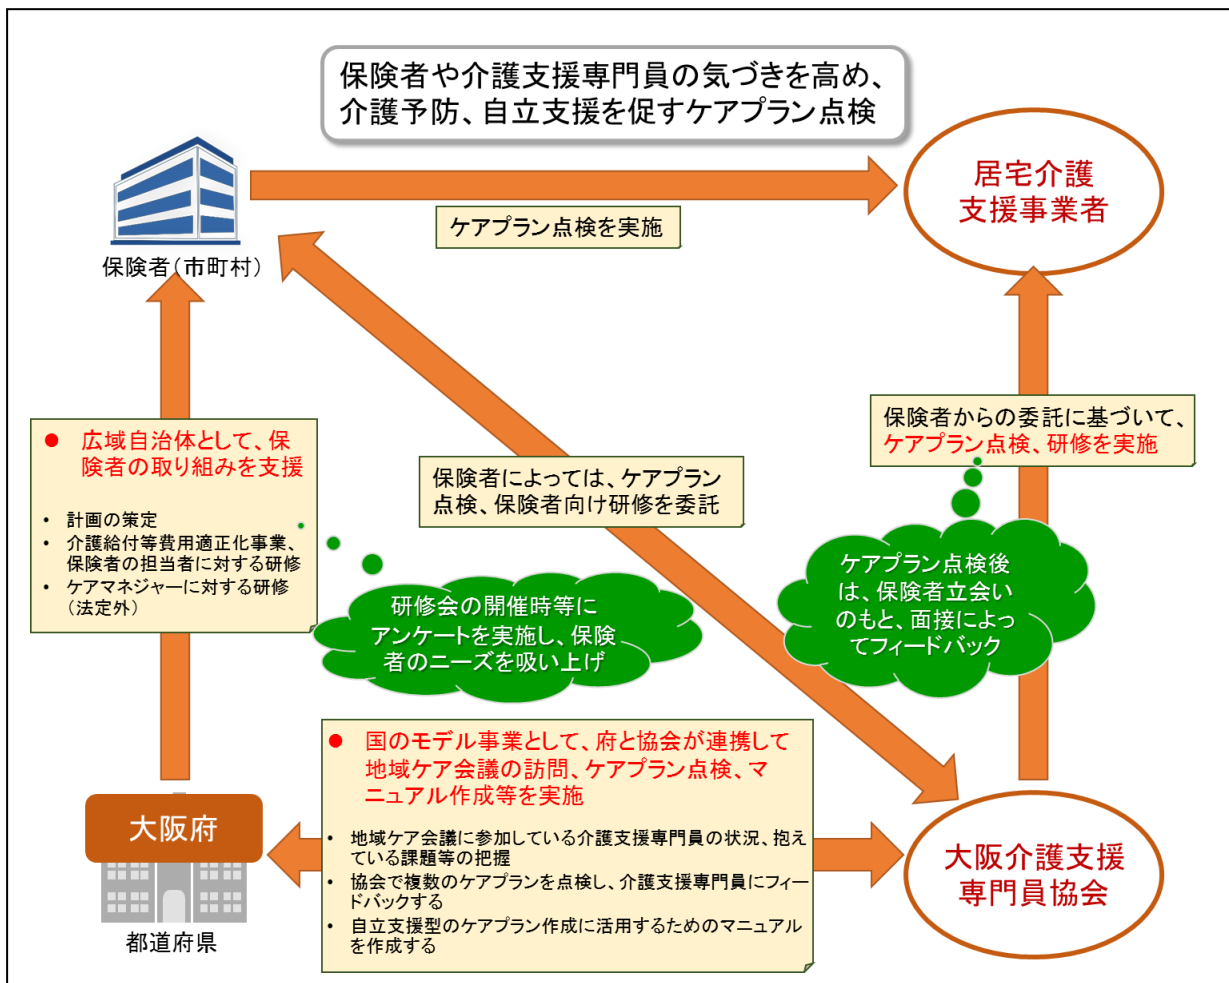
保険者や介護支援専門員の気づきを高め、介護予防、自立支援を促すケアプラン点検

保険者（市町村）

ケアプラン点検を実施

居宅介護支援事業者

● 広域自治体として、保険者の取り組みを支援

• 計画の策定
• 介護給付等費用適正化事業、保険者の担当者に対する研修
• ケアマネジャーに対する研修（法定外）

保険者によっては、ケアプラン点検、保険者向け研修を委託

保険者からの委託に基づいて、ケアプラン点検、研修を実施

研修会の開催時等にアンケートを実施し、保険者のニーズを吸い上げ

ケアプラン点検後は、保険者立会いのもと、面接によってフィードバック

● 国のモデル事業として、府と協会が連携して地域ケア会議の訪問、ケアプラン点検、マニュアル作成等を実施

• 地域ケア会議に参加している介護支援専門員の状況、抱えている課題等の把握
• 協会で複数のケアプランを点検し、介護支援専門員にフィードバックする
• 自立支援型のケアプラン作成に活用するためのマニュアルを作成する

大阪府

都道府県

大阪介護支援専門員協会